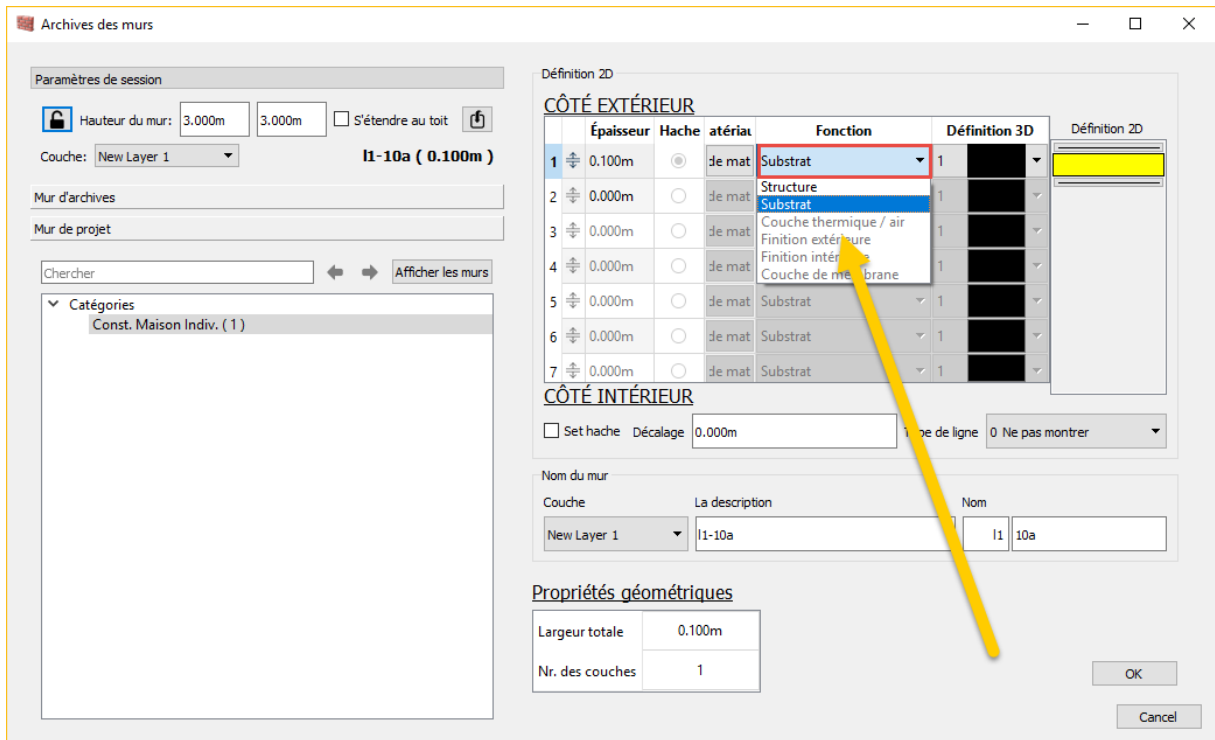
Archives des murs

Paramètres de session

Hauteur du mur: 3.000m 3.000m S'étendre au toit

Couche: New Layer 1

l1-10a ( 0.100m )

Mur d'archives

Mur de projet

Chercher

Afficher les murs

Catégories

Const. Maison Indiv. ( 1 )

Définition 2D

CÔTÉ EXTÉRIEUR

| | | Épaisseur | Hache | atériau | Fonction | Définition 3D | |
|---|---|---|---|---|---|---|---|
| 1 | | 0.100m | | de mat | Substrat | 1 | |
| 2 | | 0.000m | | de mat | | 1 | |
| 3 | | 0.000m | | de mat | | 1 | |
| 4 | | 0.000m | | de mat | | 1 | |
| 5 | | 0.000m | | de mat | Substrat | 1 | |
| 6 | | 0.000m | | de mat | Substrat | 1 | |
| 7 | | 0.000m | | de mat | Substrat | 1 | |

Structure
Substrat
Couche thermique / air
Finition extérieure
Finition inté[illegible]
Couche de me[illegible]brane

Définition 2D

CÔTÉ INTÉRIEUR

Set hache Décalage 0.000m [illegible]pe de ligne 0 Ne pas montrer

Nom du mur

Couche La description Nom

New Layer 1 l1-10a l1 10a

Propriétés géométriques

| Largeur totale | 0.100m |
|---|---|
| Nr. des couches | 1 |

OK

Cancel